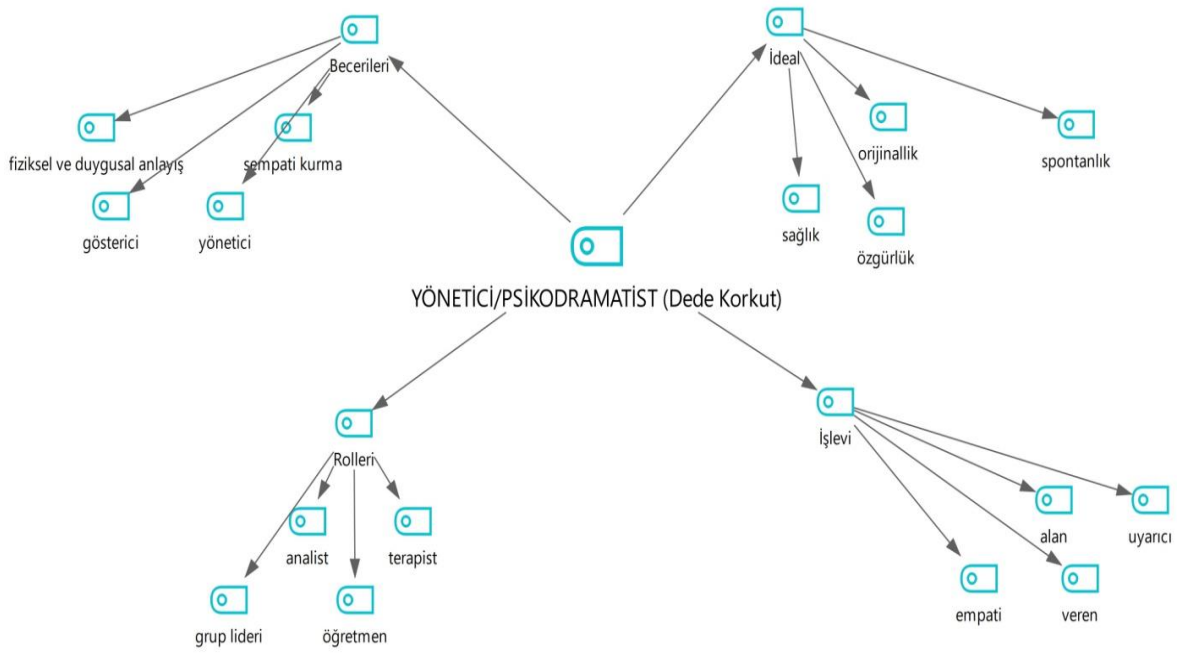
Becerileri

fiziksel ve duygusal anlayış

sempati kurma

gösterici

yönetici

İdeal

orijinallik

spontanlık

sağlık

özgürlük

YÖNETİCİ/PSİKODRAMATİST (Dede Korkut)

Rolleri

analist

terapist

grup lideri

öğretmen

İşlevi

alan

uyarıcı

empati

veren